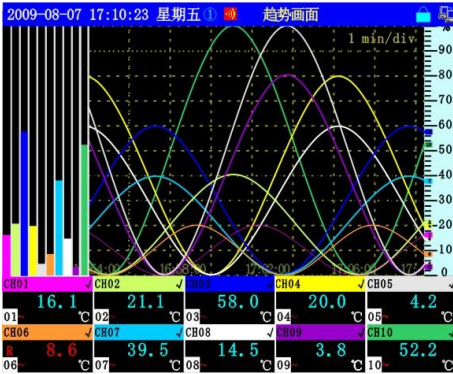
2009-08-07 17:10:23 星期五 ① 趋势画面

1 min/div

100
90
80
70
60
50
40
30
20
10
0

16:0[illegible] 16:0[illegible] 17:02:00 17:06:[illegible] 17:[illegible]

| CH01 | CH02 ✓ | CH03 | CH04 ✓ | CH05 |
|---|---|---|---|---|
| 16.1 | 21.1 | 58.0 | 20.0 | 4.2 |
| 01 ℃ | 02 ℃ | 03 ℃ | 04 ℃ | 05 ℃ |
| CH06 | CH07 ✓ | CH08 ✓ | CH09 ✓ | CH10 ✓ |
| R 8.6 | 39.5 | 14.5 | 3.8 | 52.2 |
| 06 ℃ | 07 ℃ | 08 ℃ | 09 ℃ | 10 ℃ |